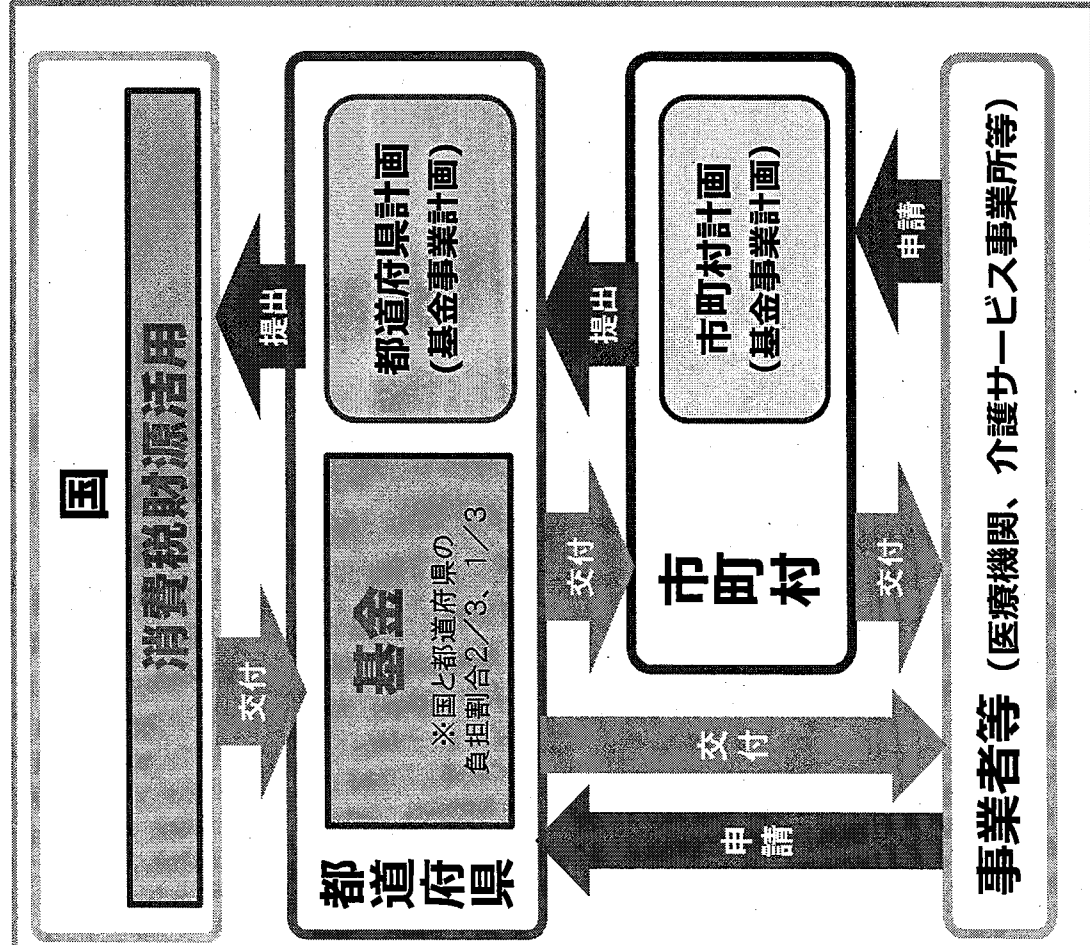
国

消費税財源活用

交付

提出

都道府県

基金
※国と都道府県の負担割合2／3、1／3

都道府県計画
(基金事業計画)

交付

提出

市町村

市町村計画
(基金事業計画)

交付

申請

交付

申請

事業者等 (医療機関、介護サービス事業所等)